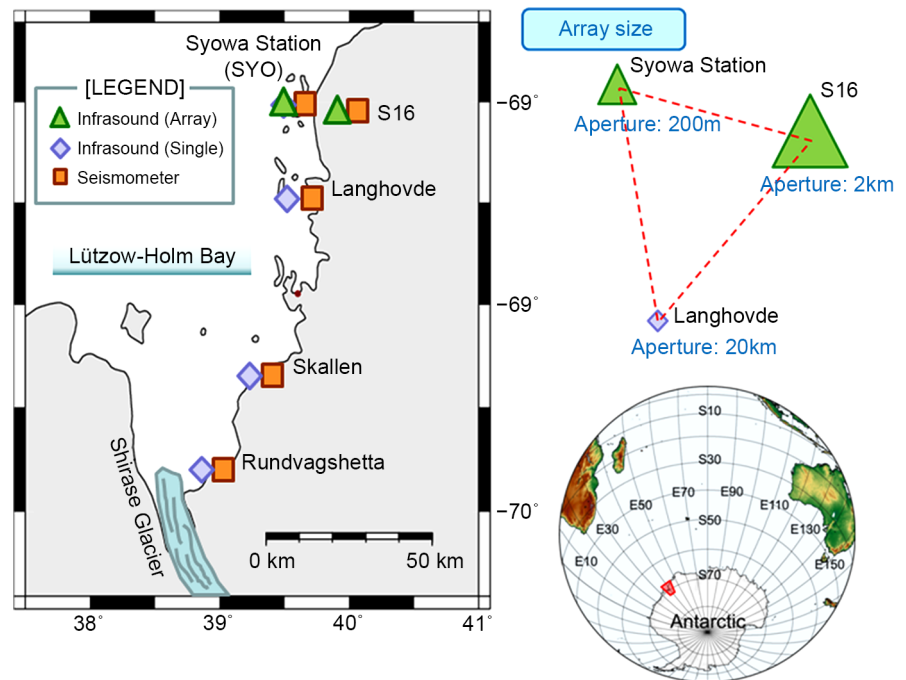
Syowa Station
(SYO)

[LEGEND]
Infrasound (Array)
Infrasound (Single)
Seismometer

S16

Langhovde

Lützow-Holm Bay

Skallen

Rundvagshetta

Shirase Glacier

0 km
50 km

−69°
−69°
−70°

38°
39°
40°
41°

Array size

Syowa Station
Aperture: 200m

S16
Aperture: 2km

Langhovde
Aperture: 20km

S10
S30
E50
E70
E90
E110
E30
S50
E130
E10
E150
S70
Antarctic